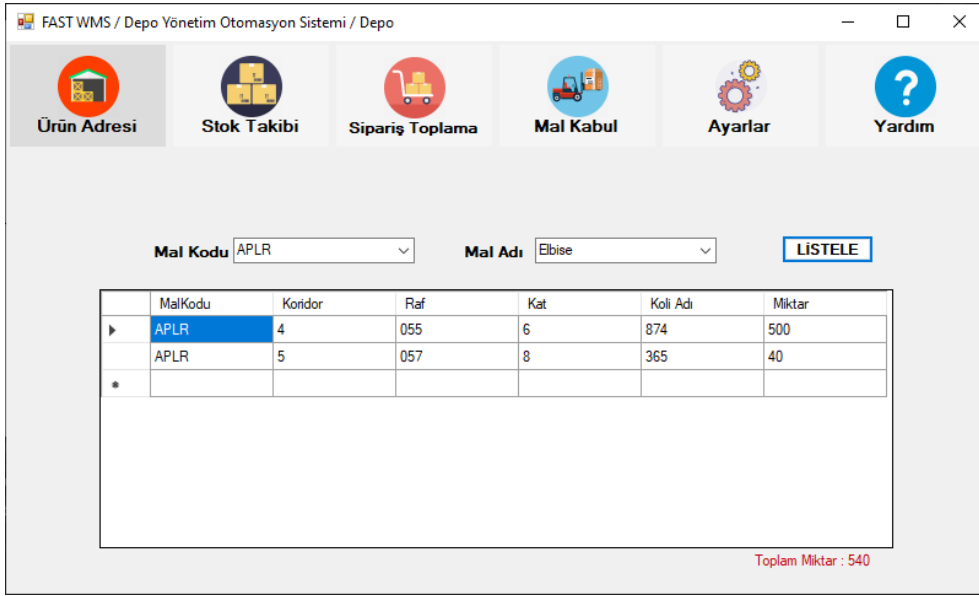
FAST WMS / Depo Yönetim Otomasyon Sistemi / Depo

Ürün Adresi
Stok Takibi
Sipariş Toplama
Mal Kabul
Ayarlar
Yardım

Mal Kodu APLR
Mal Adı Elbise
LİSTELE

| | MalKodu | Koridor | Raf | Kat | Koli Adı | Miktar |
|---|---|---|---|---|---|---|
| ▸ | APLR | 4 | 055 | 6 | 874 | 500 |
| | APLR | 5 | 057 | 8 | 365 | 40 |
| * | | | | | | |

Toplam Miktar : 540